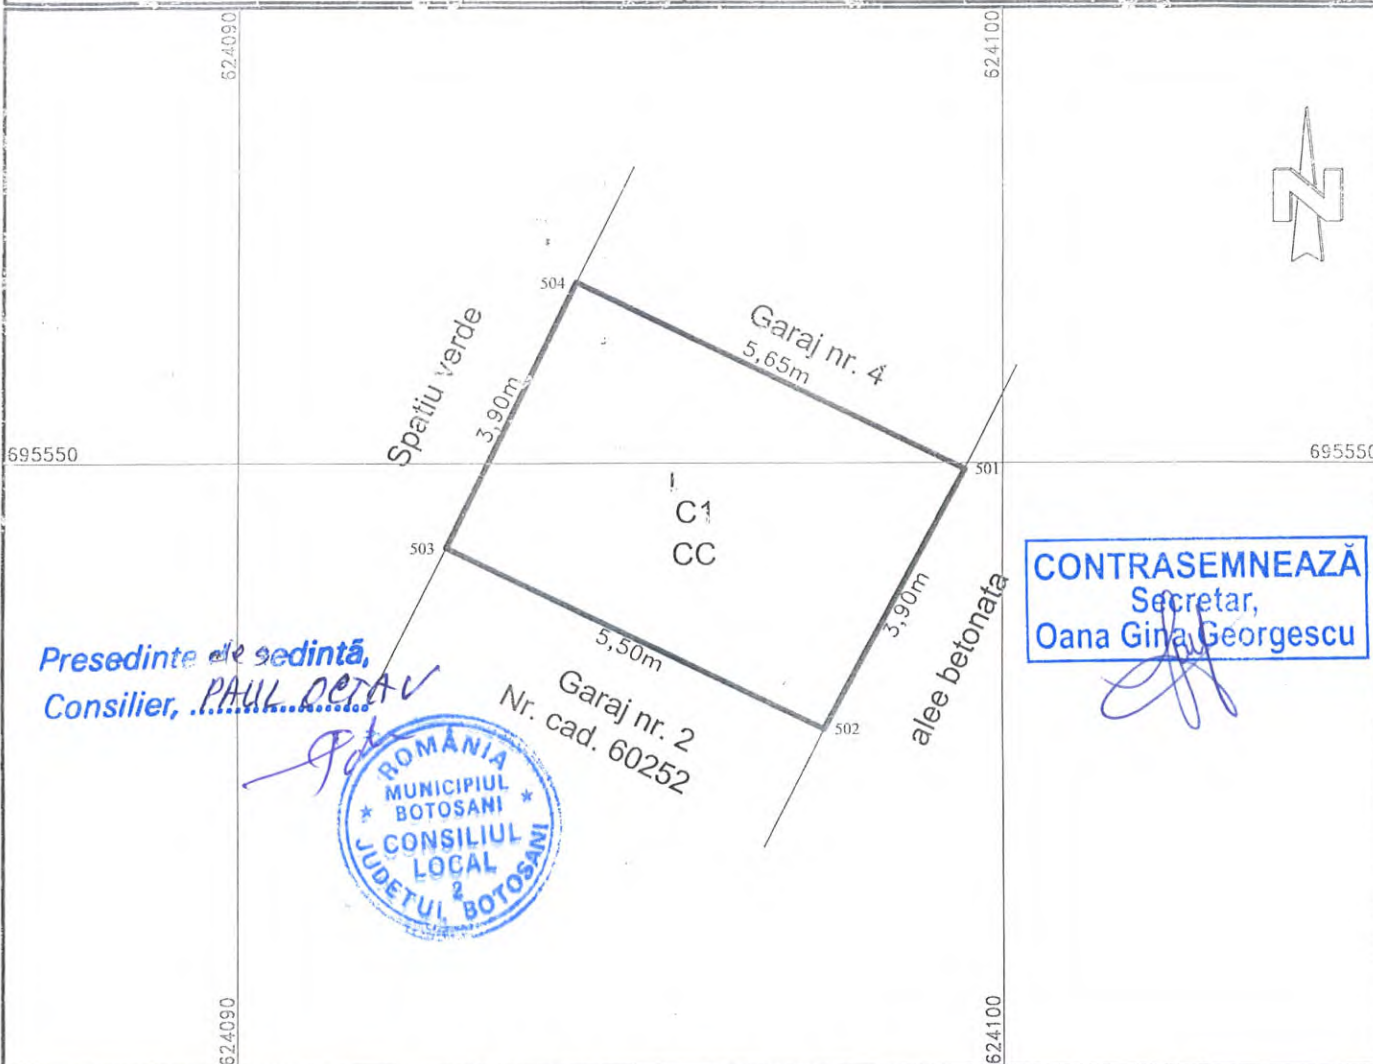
624090
624100
695550
695550
504
Garaj nr. 4
5,65m
Spatiu verde
3,90m
501
503
C1
CC
3,90m
alee betonata
5,50m
Garaj nr. 2
Nr. cad. 60252
502
CONTRASEMNEAZĂ
Secretar,
Oana Gina Georgescu
Presedinte de sedintă,
Consilier, PAUL OCTAV
ROMÂNIA
MUNICIPIUL
BOTOSANI
CONSILIUL
LOCAL
2
JUDETUL BOTOSANI
624090
624100